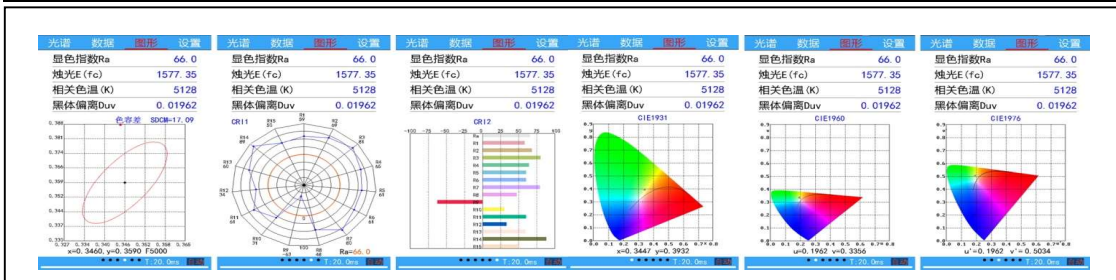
光谱 数据 图形 设置
显色指数Ra 66.0
烛光E (fc) 1577.35
相关色温 (K) 5128
黑体偏离Duv 0.01962
色容差 SDCM=17.09
x=0.3460, y=0.3590 F5000
T:20.0ms

光谱 数据 图形 设置
显色指数Ra 66.0
烛光E (fc) 1577.35
相关色温 (K) 5128
黑体偏离Duv 0.01962
CRI1
Ra=66.0
T:20.0ms

光谱 数据 图形 设置
显色指数Ra 66.0
烛光E (fc) 1577.35
相关色温 (K) 5128
黑体偏离Duv 0.01962
CRI2
T:20.0ms

光谱 数据 图形 设置
显色指数Ra 66.0
烛光E (fc) 1577.35
相关色温 (K) 5128
黑体偏离Duv 0.01962
CIE1931
x=0.3447 y=0.3932
T:20.0ms

光谱 数据 图形 设置
显色指数Ra 66.0
烛光E (fc) 1577.35
相关色温 (K) 5128
黑体偏离Duv 0.01962
CIE1960
u=0.1962 v=0.3356
T:20.0ms

光谱 数据 图形 设置
显色指数Ra 66.0
烛光E (fc) 1577.35
相关色温 (K) 5128
黑体偏离Duv 0.01962
CIE1976
u'=0.1962 v'=0.5034
T:20.0ms